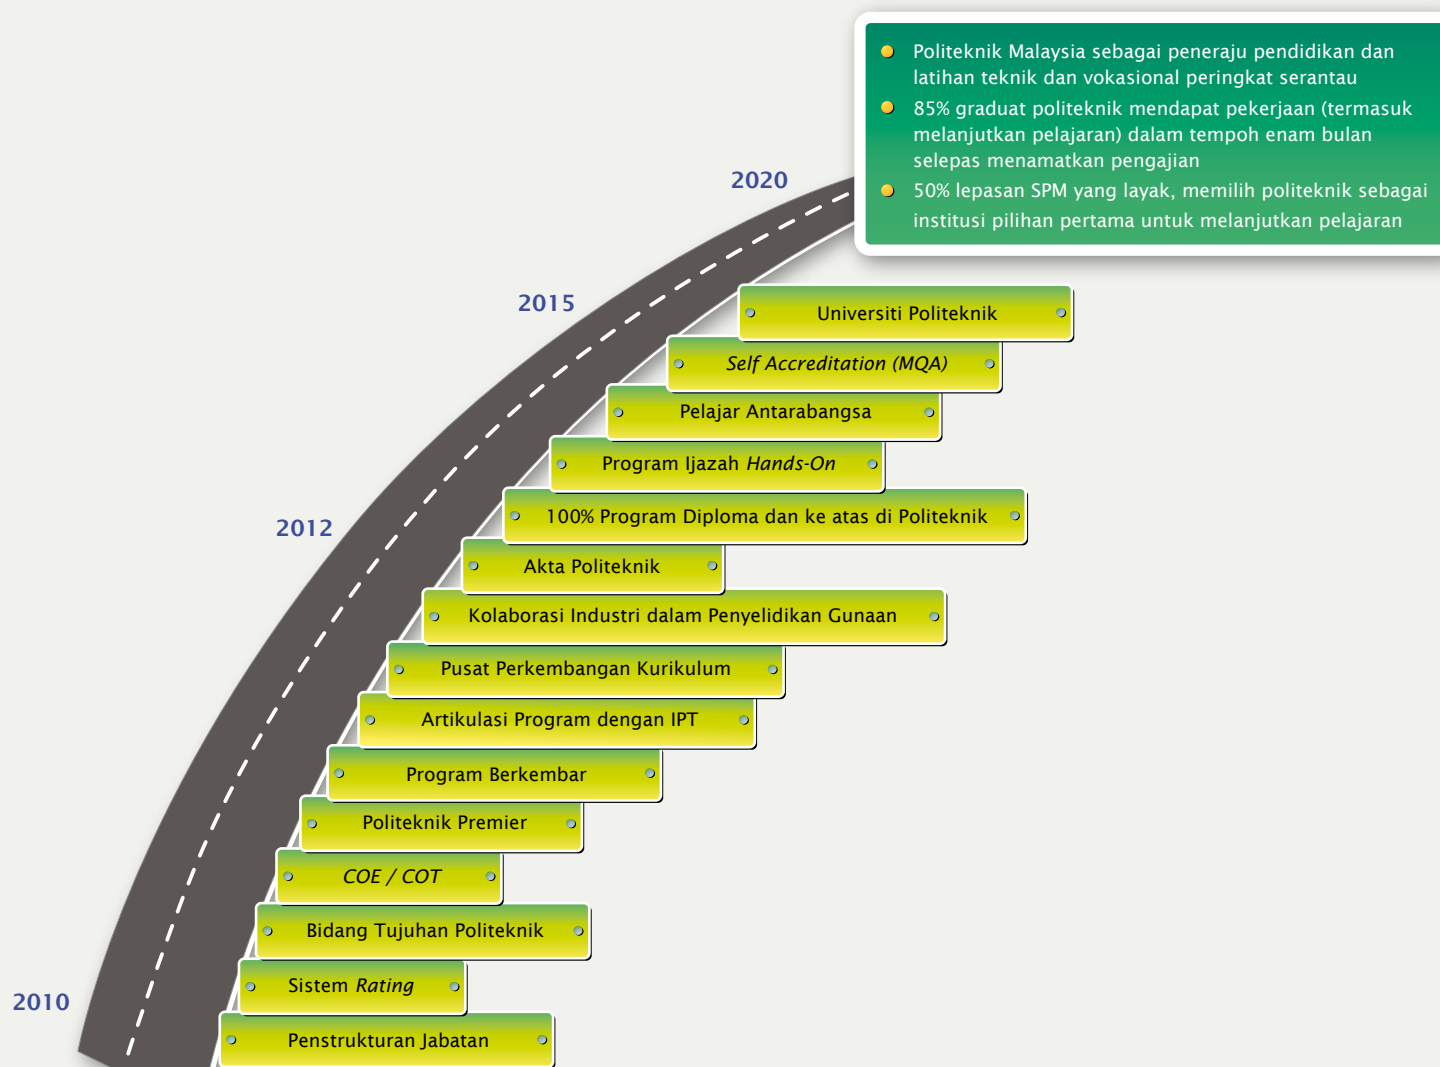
Politeknik Malaysia sebagai peneraju pendidikan dan latihan teknik dan vokasional peringkat serantau

85% graduat politeknik mendapat pekerjaan (termasuk melanjutkan pelajaran) dalam tempoh enam bulan selepas menamatkan pengajian

50% lepasan SPM yang layak, memilih politeknik sebagai institusi pilihan pertama untuk melanjutkan pelajaran

2020

2015

2012

2010

Universiti Politeknik

Self Accreditation (MQA)

Pelajar Antarabangsa

Program Ijazah Hands-On

100% Program Diploma dan ke atas di Politeknik

Akta Politeknik

Kolaborasi Industri dalam Penyelidikan Gunaan

Pusat Perkembangan Kurikulum

Artikulasi Program dengan IPT

Program Berkembar

Politeknik Premier

COE / COT

Bidang Tujuhan Politeknik

Sistem Rating

Penstrukturan Jabatan